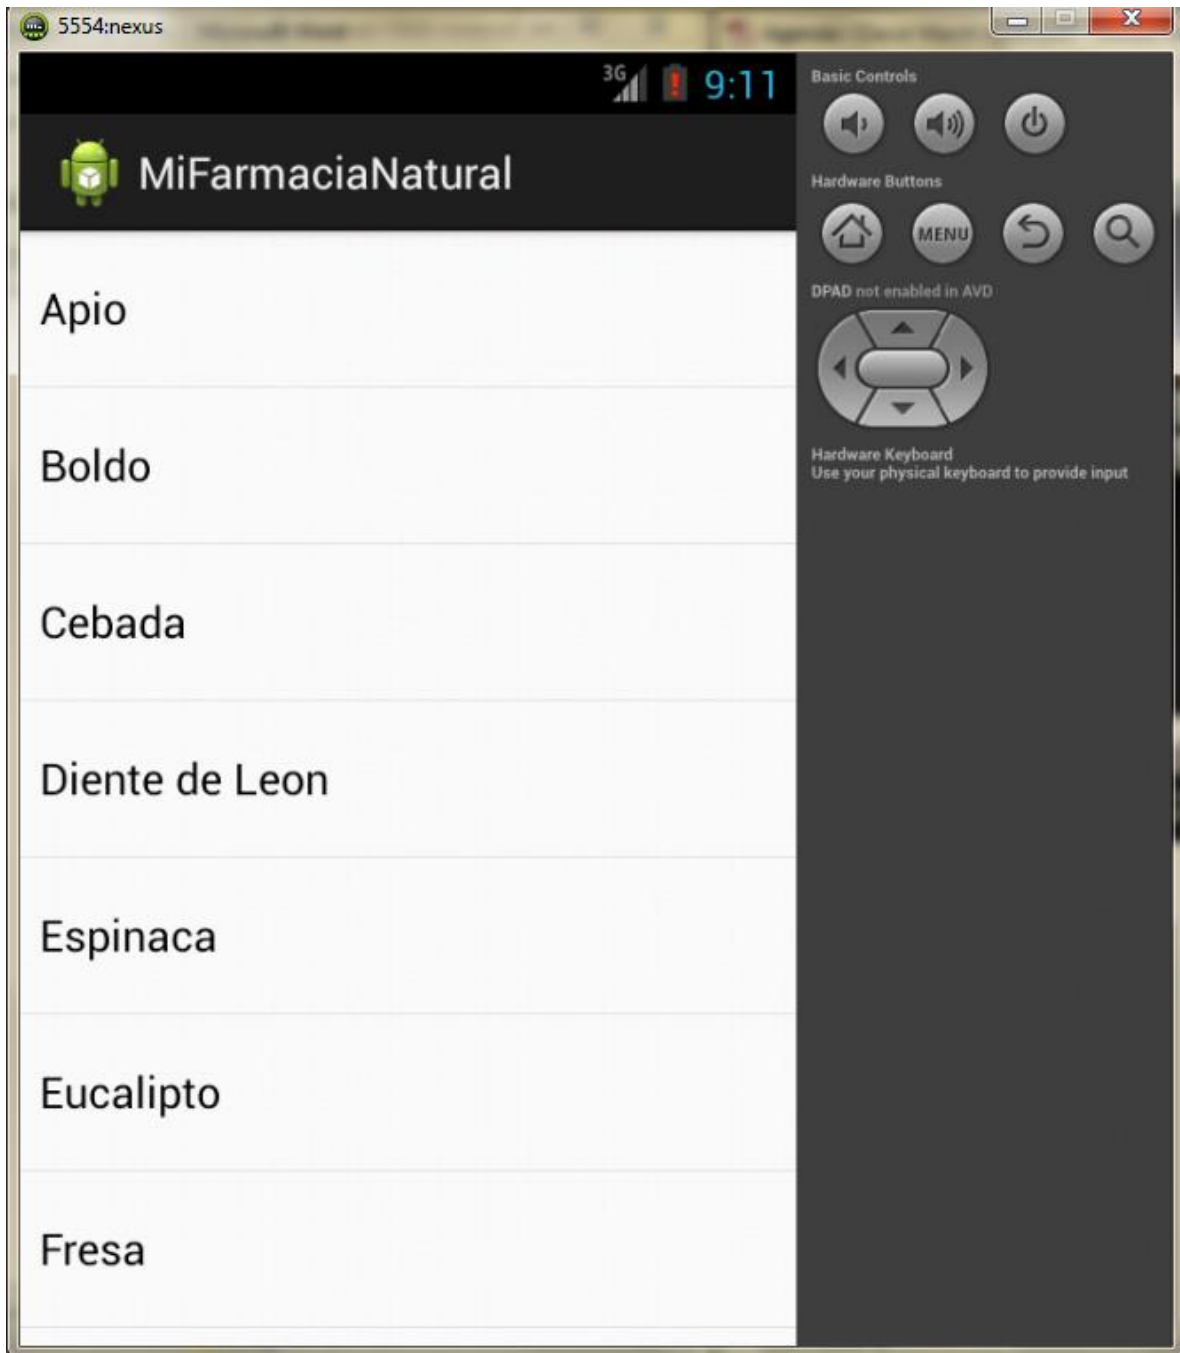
5554:nexus

3G 9:11

MiFarmaciaNatural

Apio

Boldo

Cebada

Diente de Leon

Espinaca

Eucalipto

Fresa

Basic Controls

Hardware Buttons

MENU

DPAD not enabled in AVD

Hardware Keyboard
Use your physical keyboard to provide input